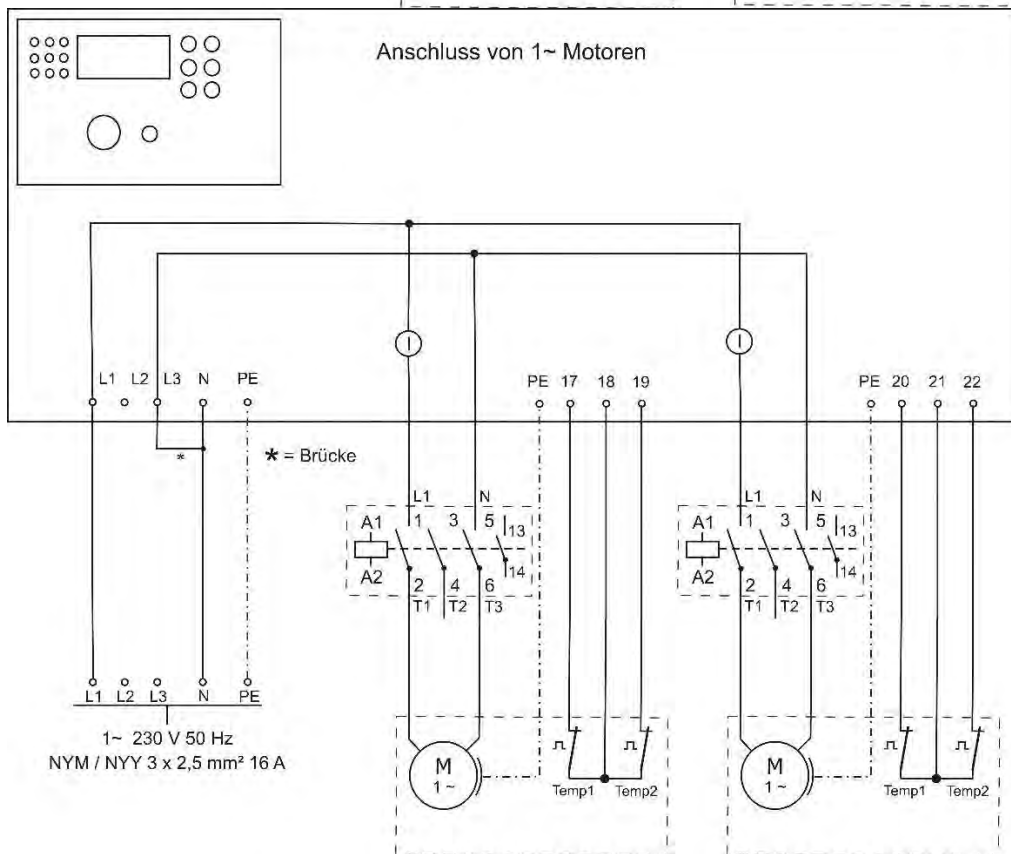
Anschluss von 1~ Motoren

L1 L2 L3 N PE

PE 17 18 19

PE 20 21 22

* = Brücke

L1 N
A1 1 3 5 13
A2 2 4 6 14
T1 T2 T3

L1 N
A1 1 3 5 13
A2 2 4 6 14
T1 T2 T3

L1 L2 L3 N PE

1~ 230 V 50 Hz
NYM / NYY 3 x 2,5 mm² 16 A

M
1 ~

Temp1 Temp2

M
1 ~

Temp1 Temp2